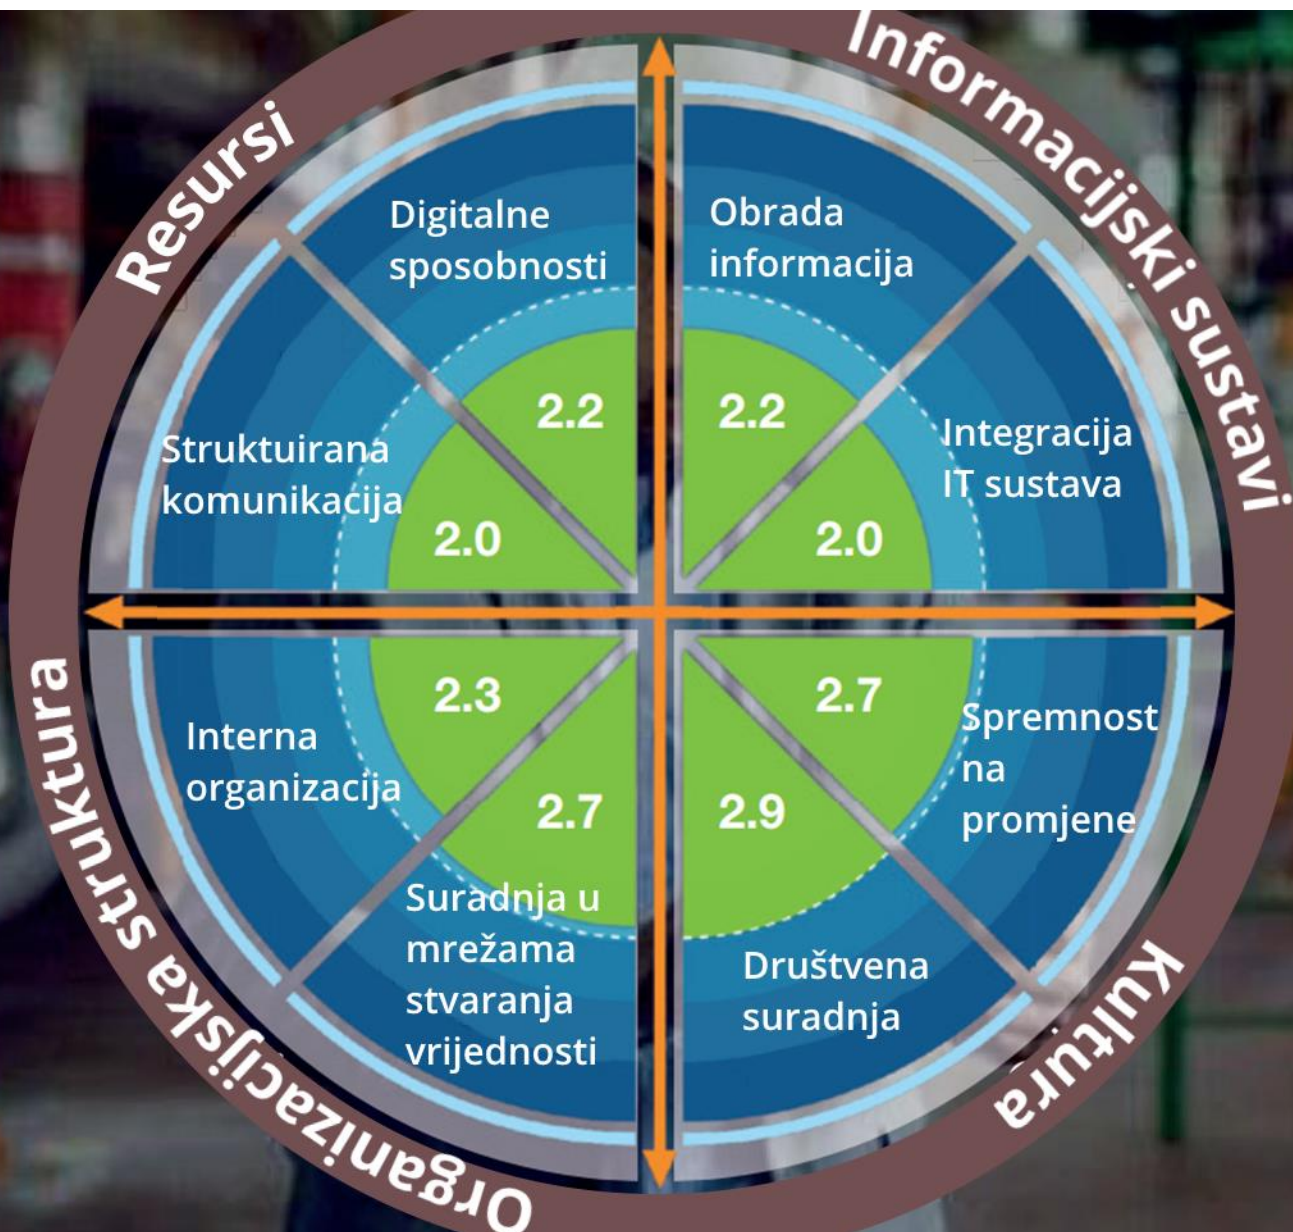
Resursi

Informacijski sustavi

Digitalne sposobnosti

2.2

Obrada informacija

2.2

Struktuirana komunikacija

2.0

Integracija IT sustava

2.0

Interna organizacija

2.3

2.7

2.7

Spremnost na promjene

2.9

Suradnja u mrežama stvaranja vrijednosti

Društvena suradnja

Organizacijska struktura

Kultura